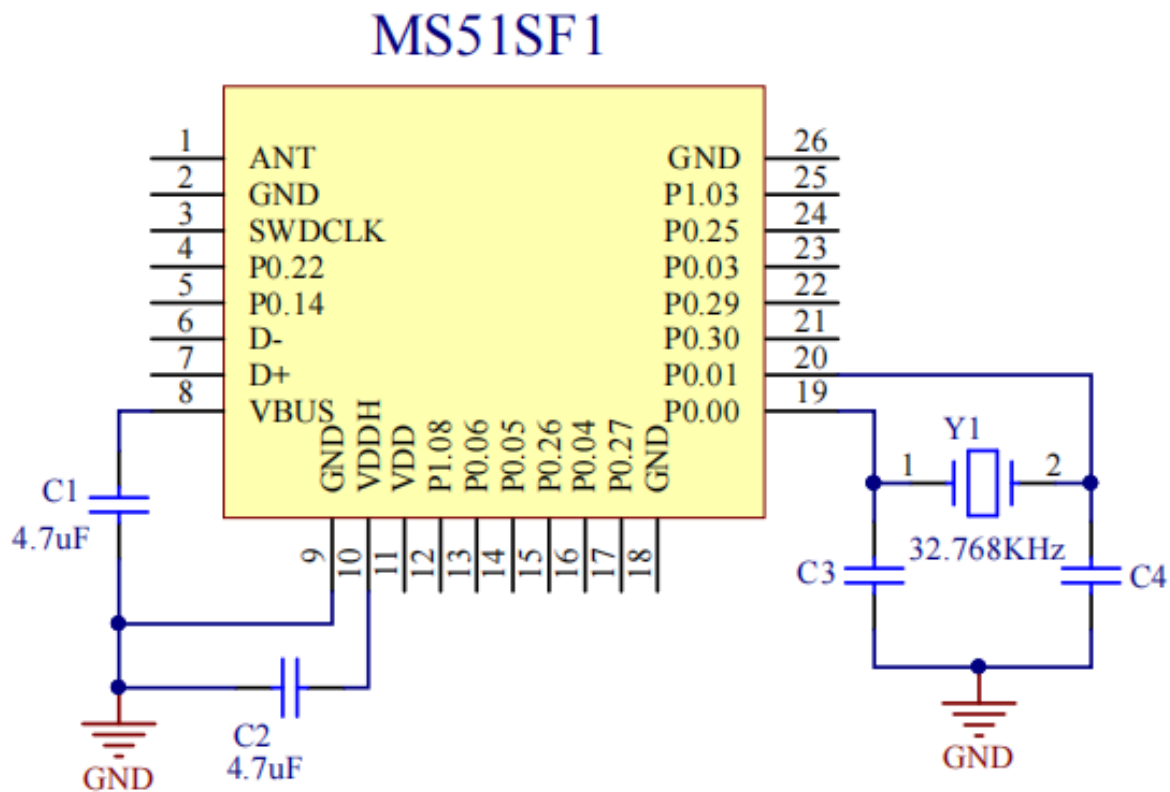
MS51SF1

1 ANT
2 GND
3 SWDCLK
4 P0.22
5 P0.14
6 D-
7 D+
8 VBUS

GND 26
P1.03 25
P0.25 24
P0.03 23
P0.29 22
P0.30 21
P0.01 20
P0.00 19

GND 9
VDDH 10
VDD 11
P1.08 12
P0.06 13
P0.05 14
P0.26 15
P0.04 16
P0.27 17
GND 18

C1
4.7uF

C2
4.7uF

GND

Y1
1
2
32.768KHz

C3
C4

GND